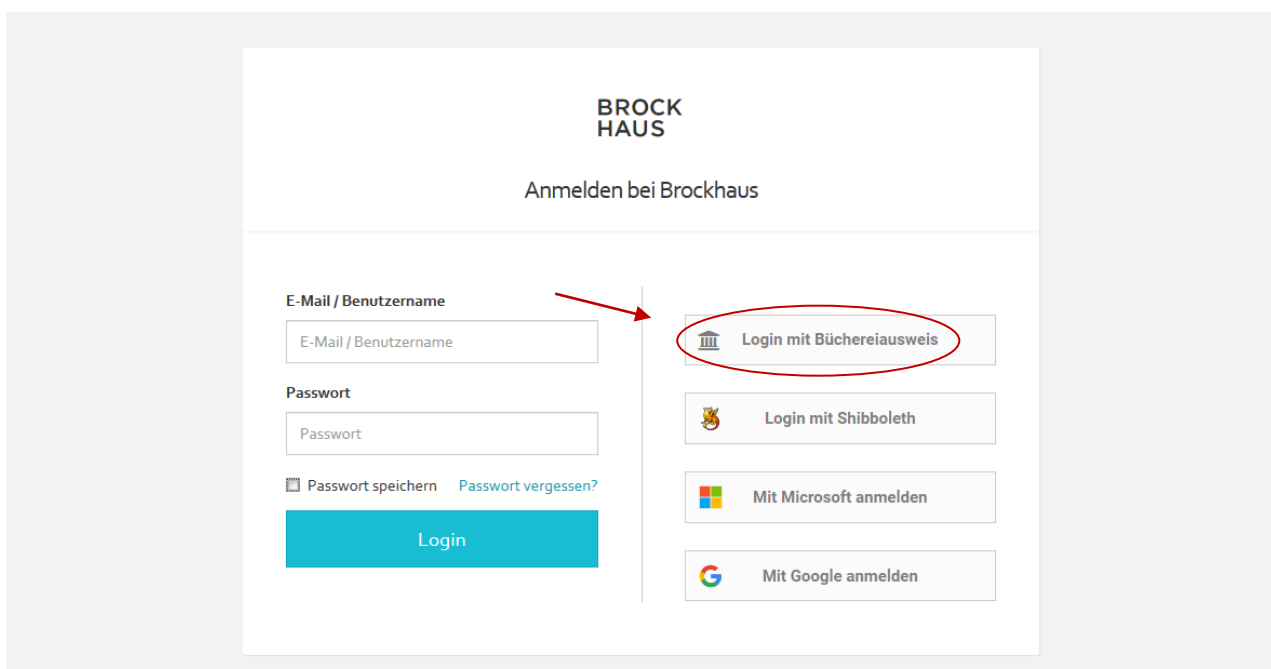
BROCK
HAUS

Anmelden bei Brockhaus

E-Mail / Benutzername

E-Mail / Benutzername

Passwort

Passwort

Passwort speichern

Passwort vergessen?

Login

Login mit Büchereiausweis

Login mit Shibboleth

Mit Microsoft anmelden

Mit Google anmelden